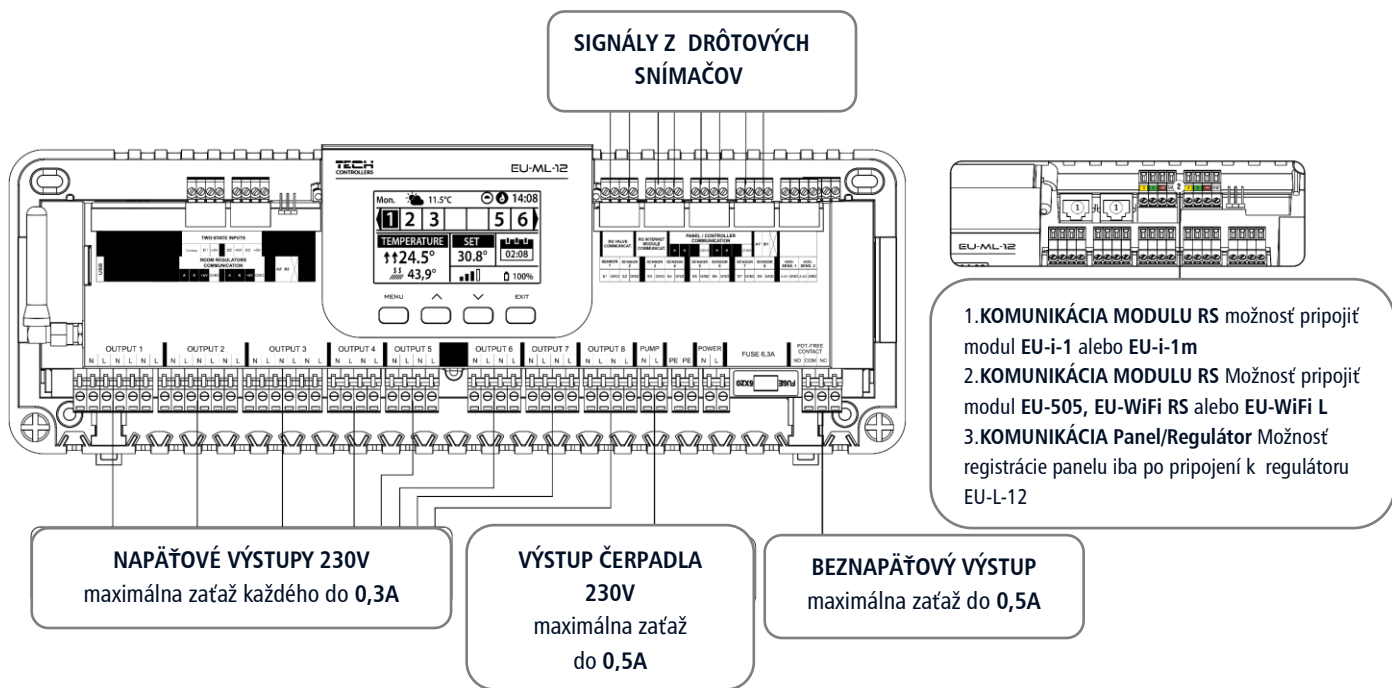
SIGNÁLY Z DRÔTOVÝCH SNÍMAČOV

TECH CONTROLLERS

EU-ML-12

Mon. 11.5°C 14:08

1 2 3 5 6

TEMPERATURE SET 02:08

24.5° 30.8°

43,9° 100%

MENU EXIT

TWO-STATE INPUTS

ROOM REGULATORS COMMUNICATION

USB

RS VALVE COMMUNICAT

RS INTERNET MODULE COMMUNICAT

PANEL / CONTROLLER COMMUNICATION

SENSOR 1 SENSOR 2 SENSOR 3 SENSOR 4 SENSOR 5 SENSOR 6 SENSOR 7 SENSOR 8

ADD. SENS. 1 ADD. SENS. 2

OUTPUT 1 OUTPUT 2 OUTPUT 3 OUTPUT 4 OUTPUT 5 OUTPUT 6 OUTPUT 7 OUTPUT 8 PUMP POWER FUSE 6,3A POT-FREE CONTACT

N L N L N L N L N L N L N L N L N L N L N L N L PE PE N L NO COM NC

FUSE 6X20

EU-ML-12

1 2

1.KOMUNIKÁCIA MODULU RS možnosť pripojiť modul EU-i-1 alebo EU-i-1m
2.KOMUNIKÁCIA MODULU RS Možnosť pripojiť modul EU-505, EU-WiFi RS alebo EU-WiFi L
3.KOMUNIKÁCIA Panel/Regulátor Možnosť registrácie panelu iba po pripojení k regulátoru EU-L-12

NAPÄŤOVÉ VÝSTUPY 230V
maximálna zaťaž každého do 0,3A

VÝSTUP ČERPADLA 230V
maximálna zaťaž do 0,5A

BEZNAPÄŤOVÝ VÝSTUP
maximálna zaťaž do 0,5A